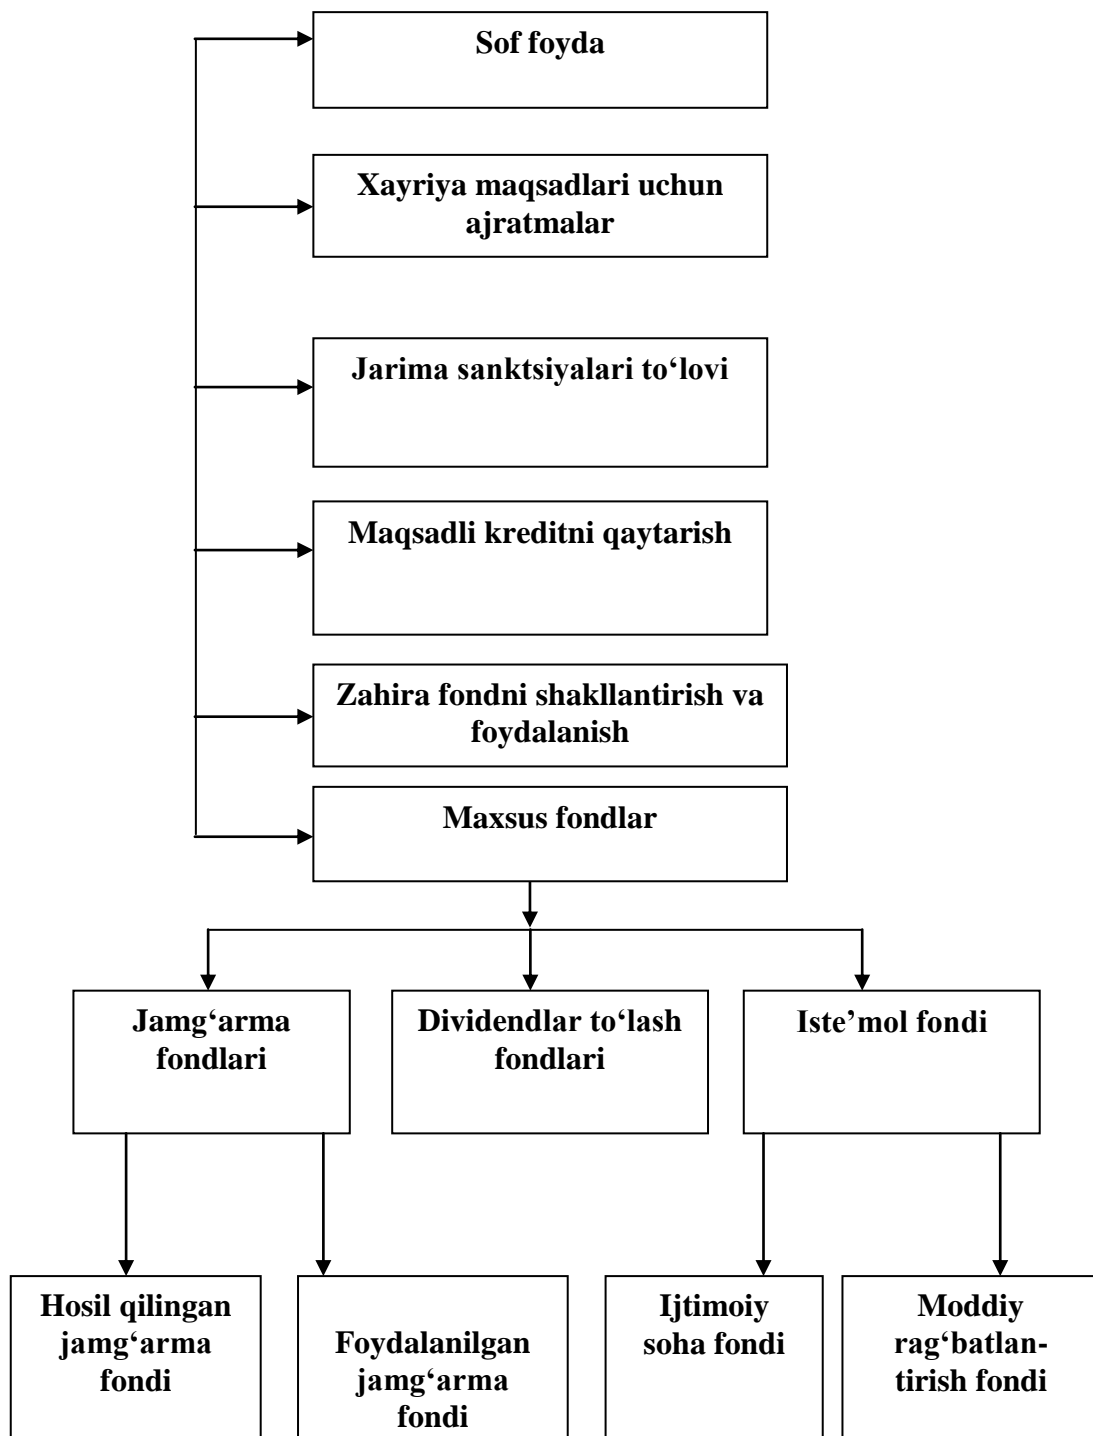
Sof foyda

Xayriya maqsadlari uchun ajratmalar

Jarima sanktsiyalari to‘lovi

Maqsadli kreditni qaytarish

Zahira fondni shakllantirish va foydalanish

Maxsus fondlar

Jamg‘arma fondlari

Dividendlar to‘lash fondlari

Iste’mol fondi

Hosil qilingan jamg‘arma fondi

Foydalanilgan jamg‘arma fondi

Ijtimoiy soha fondi

Moddiy rag‘batlantirish fondi